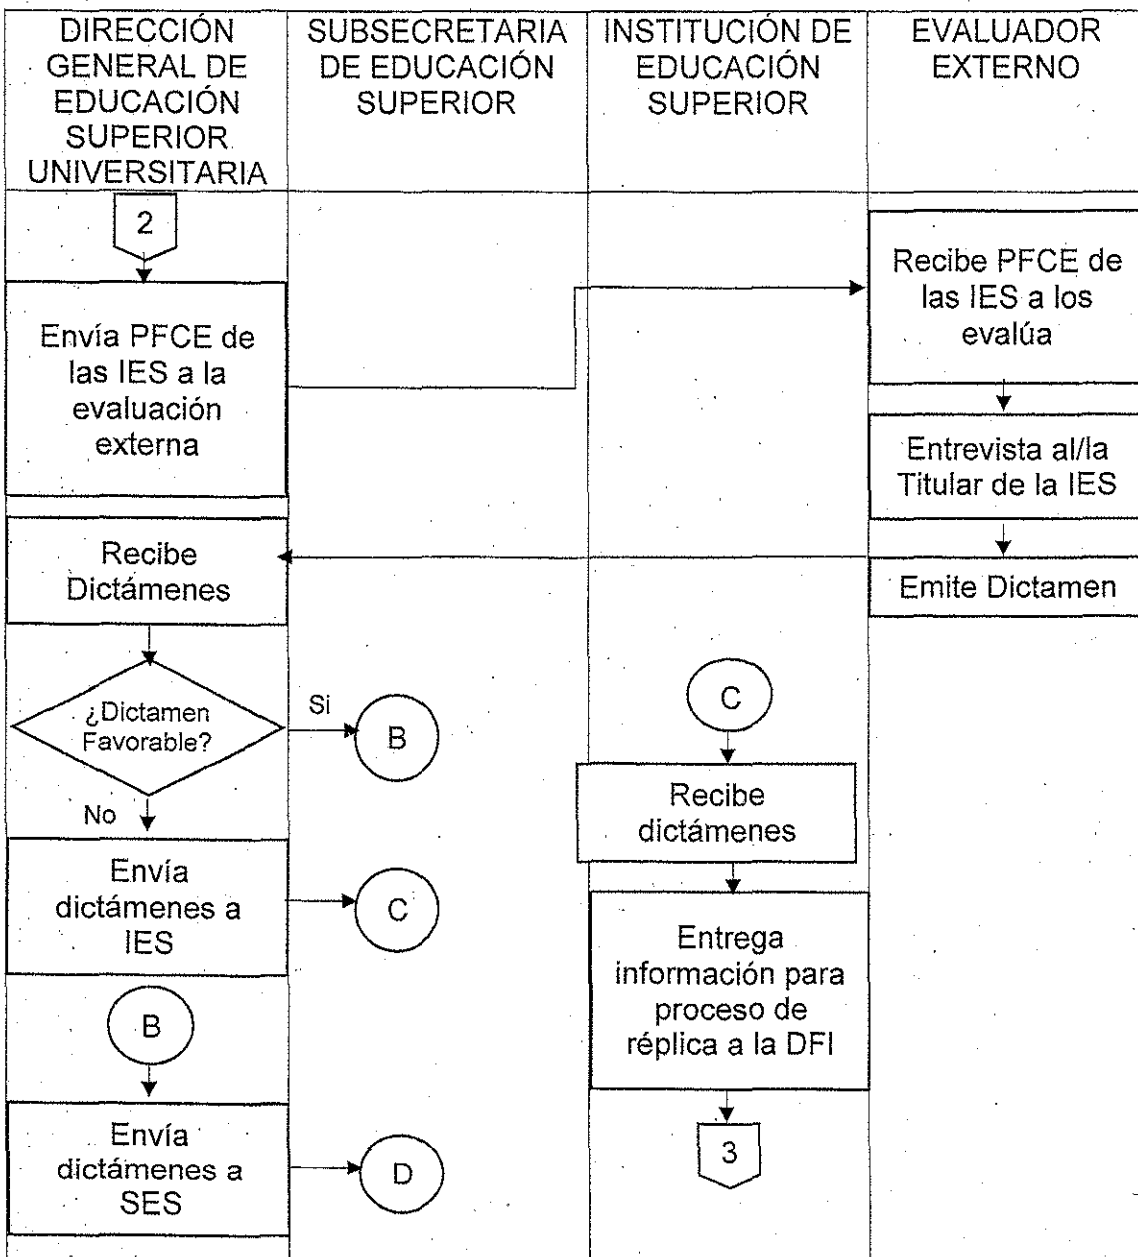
| DIRECCIÓN GENERAL DE EDUCACIÓN SUPERIOR UNIVERSITARIA | SUBSECRETARIA DE EDUCACIÓN SUPERIOR | INSTITUCIÓN DE EDUCACIÓN SUPERIOR | EVALUADOR EXTERNO |
|---|---|---|---|

2

Envía PFCE de las IES a la evaluación externa

Recibe PFCE de las IES a los evalúa

Entrevista al/la Titular de la IES

Emite Dictamen

Recibe Dictámenes

¿Dictamen Favorable?

Si

B

No

Envía dictámenes a IES

C

C

Recibe dictámenes

Entrega información para proceso de réplica a la DFI

3

B

Envía dictámenes a SES

D